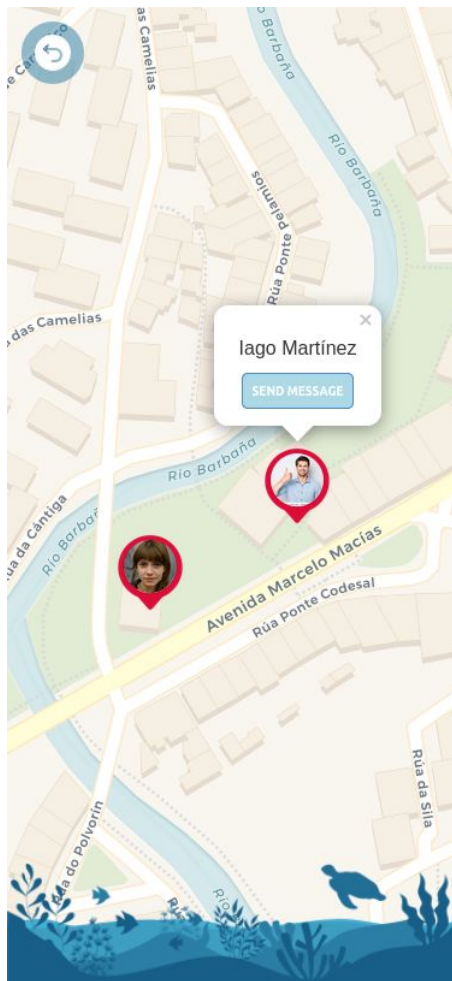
e Car
das Camelias
Río Barbaña
Río Barbaña
Rúa Ponte Pelamios
a das Camelias
×
Iago Martínez
SEND MESSAGE
Río Barbaña
Rúa da Cántiga
Río Barbaña
Avenida Marcelo Macías
Rúa Ponte Codesal
Rúa da Sila
Rúa do Polvorín
Río